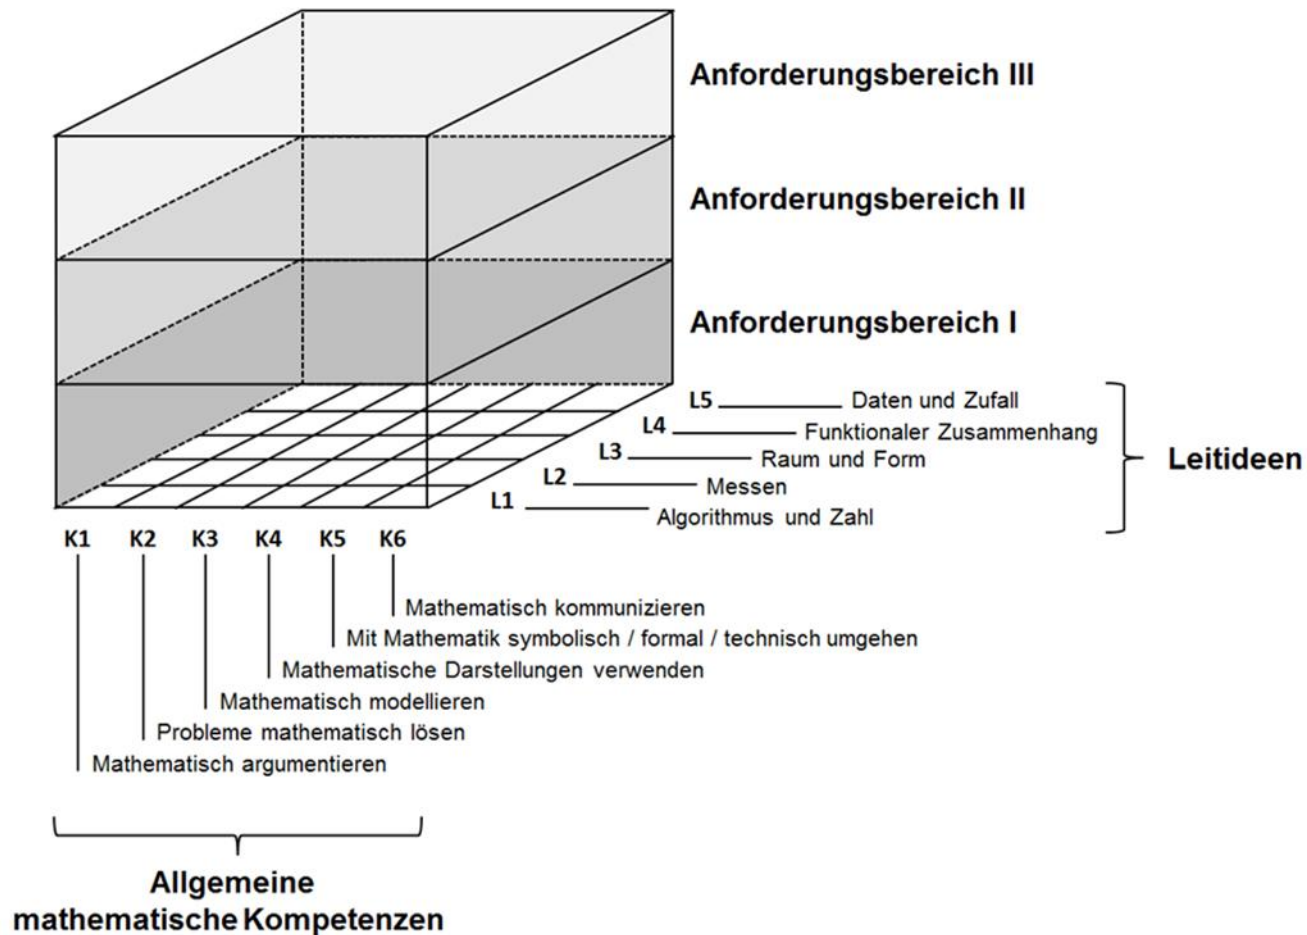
Anforderungsbereich III

Anforderungsbereich II

Anforderungsbereich I

L5 Daten und Zufall
L4 Funktionaler Zusammenhang
L3 Raum und Form
L2 Messen
L1 Algorithmus und Zahl

Leitideen

K1 K2 K3 K4 K5 K6

Mathematisch kommunizieren
Mit Mathematik symbolisch / formal / technisch umgehen
Mathematische Darstellungen verwenden
Mathematisch modellieren
Probleme mathematisch lösen
Mathematisch argumentieren

Allgemeine mathematische Kompetenzen